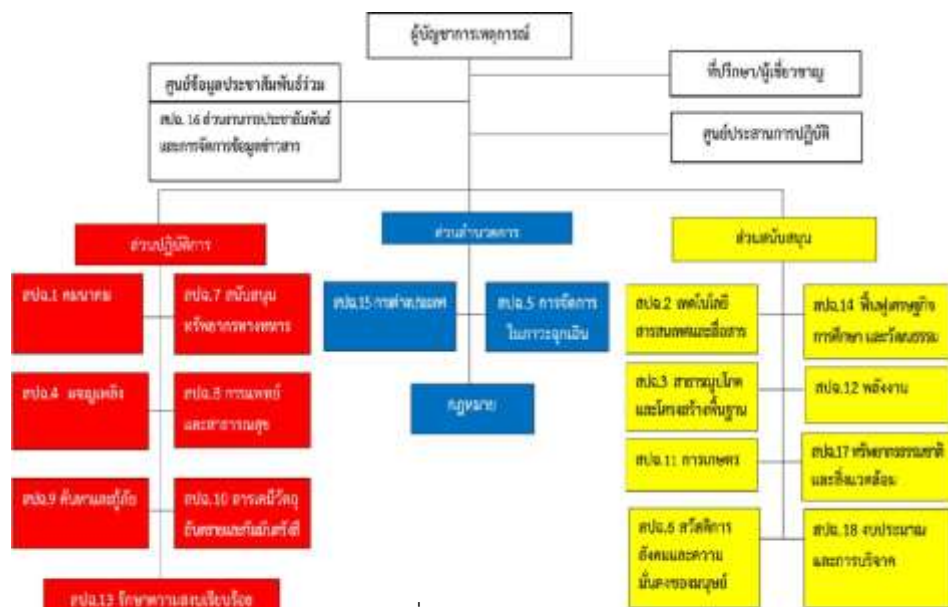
ผู้บัญชาการเหตุการณ์

ศูนย์ข้อมูลประชาสัมพันธ์ร่วม

สปฉ. 16 ส่วนงานการประชาสัมพันธ์และการจัดการข้อมูลข่าวสาร

ที่ปรึกษา/ผู้เชี่ยวชาญ

ศูนย์ประสานการปฏิบัติ

ส่วนปฏิบัติการ

สปฉ.1 คมนาคม

สปฉ.7 สนับสนุนทรัพยากรทางทหาร

สปฉ.4 ผจญเพลิง

สปฉ.8 การแพทย์และสาธารณสุข

สปฉ.9 ค้นหาและกู้ภัย

สปฉ.10 สารเคมีวัตถุอันตรายและกัมมันตรังสี

สปฉ.13 รักษาความสงบเรียบร้อย

ส่วนอำนวยการ

สปฉ.15 การต่างประเทศ

สปฉ.5 การจัดการในภาวะฉุกเฉิน

กฎหมาย

ส่วนสนับสนุน

สปฉ.2 เทคโนโลยีสารสนเทศและสื่อสาร

สปฉ.14 ฟื้นฟูเศรษฐกิจ การศึกษา และวัฒนธรรม

สปฉ.3 สาธารณูปโภคและโครงสร้างพื้นฐาน

สปฉ.12 พลังงาน

สปฉ.11 การเกษตร

สปฉ.17 ทรัพยากรธรรมชาติและสิ่งแวดล้อม

สปฉ.6 สวัสดิการสังคมและความมั่นคงของมนุษย์

สปฉ. 18 งบประมาณและการบริจาค